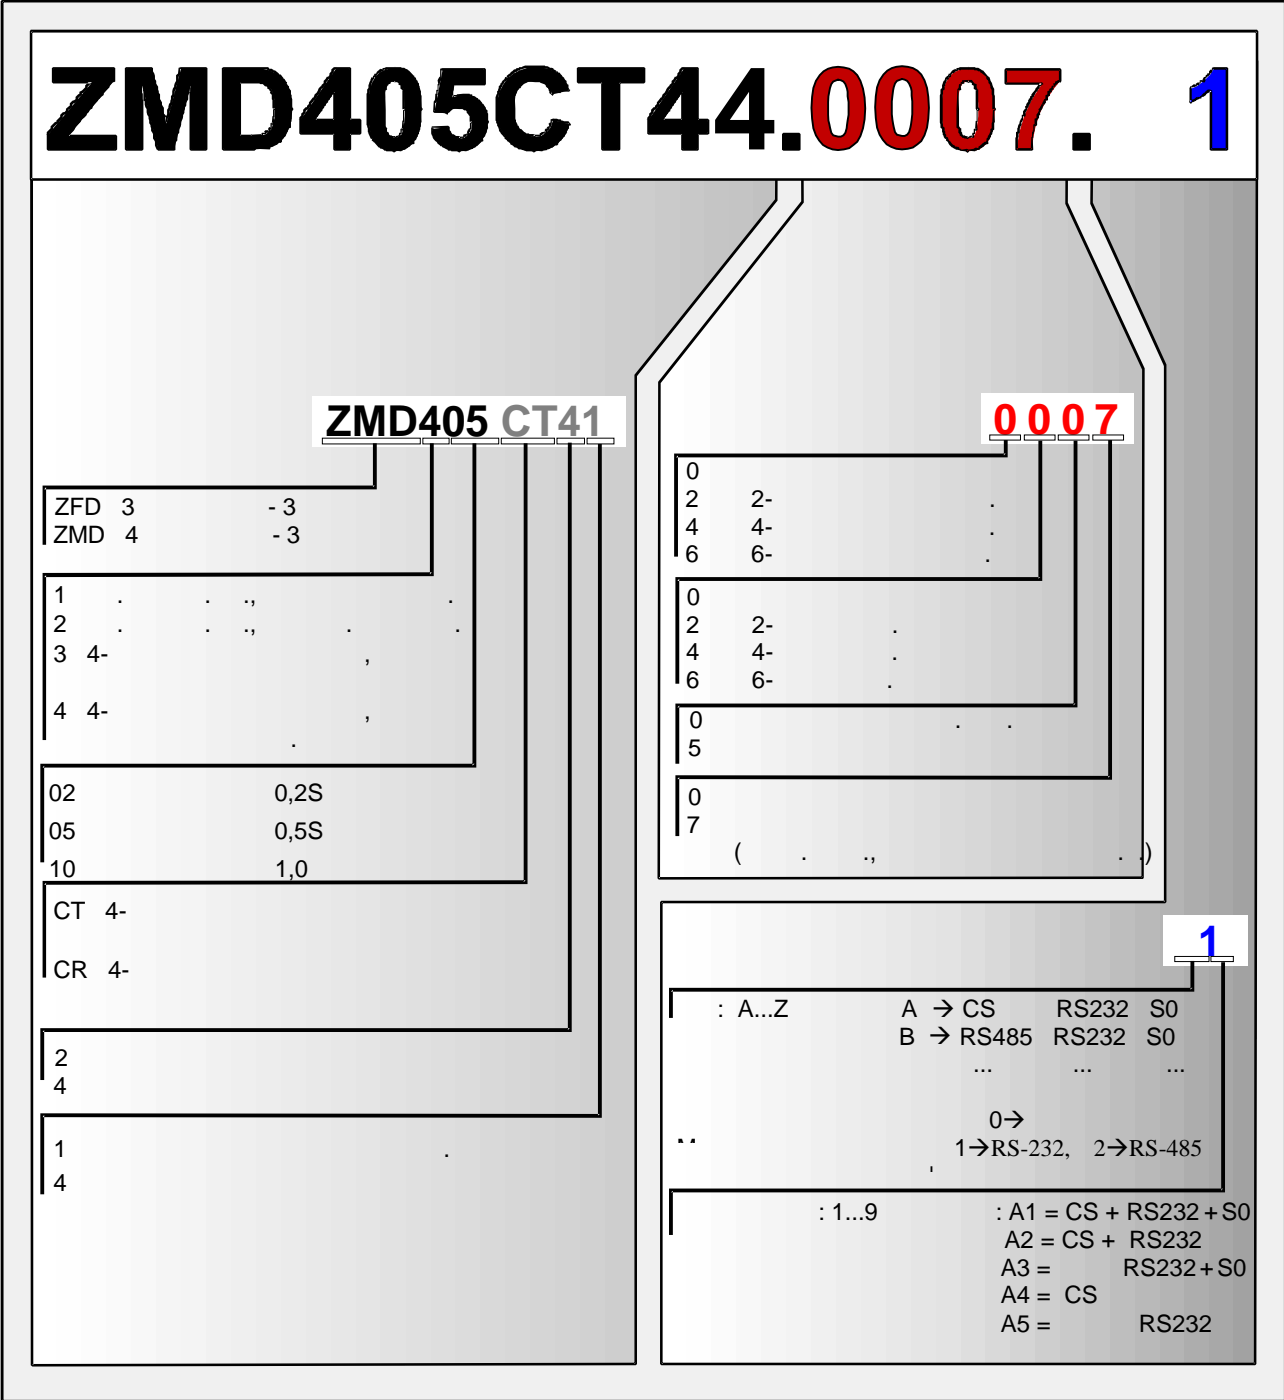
ZMD405CT44.0007. 1

ZMD405 CT41

ZFD 3 - 3
ZMD 4 - 3

1 . . ., .
2 . . ., . .
3 4- ,
4 4- ,
.

02 0,2S
05 0,5S
10 1,0

CT 4-
CR 4-

2
4

1 .
4

0007

0
2 2- .
4 4- .
6 6- .

0
2 2- .
4 4- .
6 6- .

0 . .
5

0
7
( . ., . .)

1

: A...Z A → CS RS232 S0
B → RS485 RS232 S0
... ... ...

0→
1→RS-232, 2→RS-485

: 1...9 : A1 = CS + RS232 + S0
A2 = CS + RS232
A3 = RS232 + S0
A4 = CS
A5 = RS232